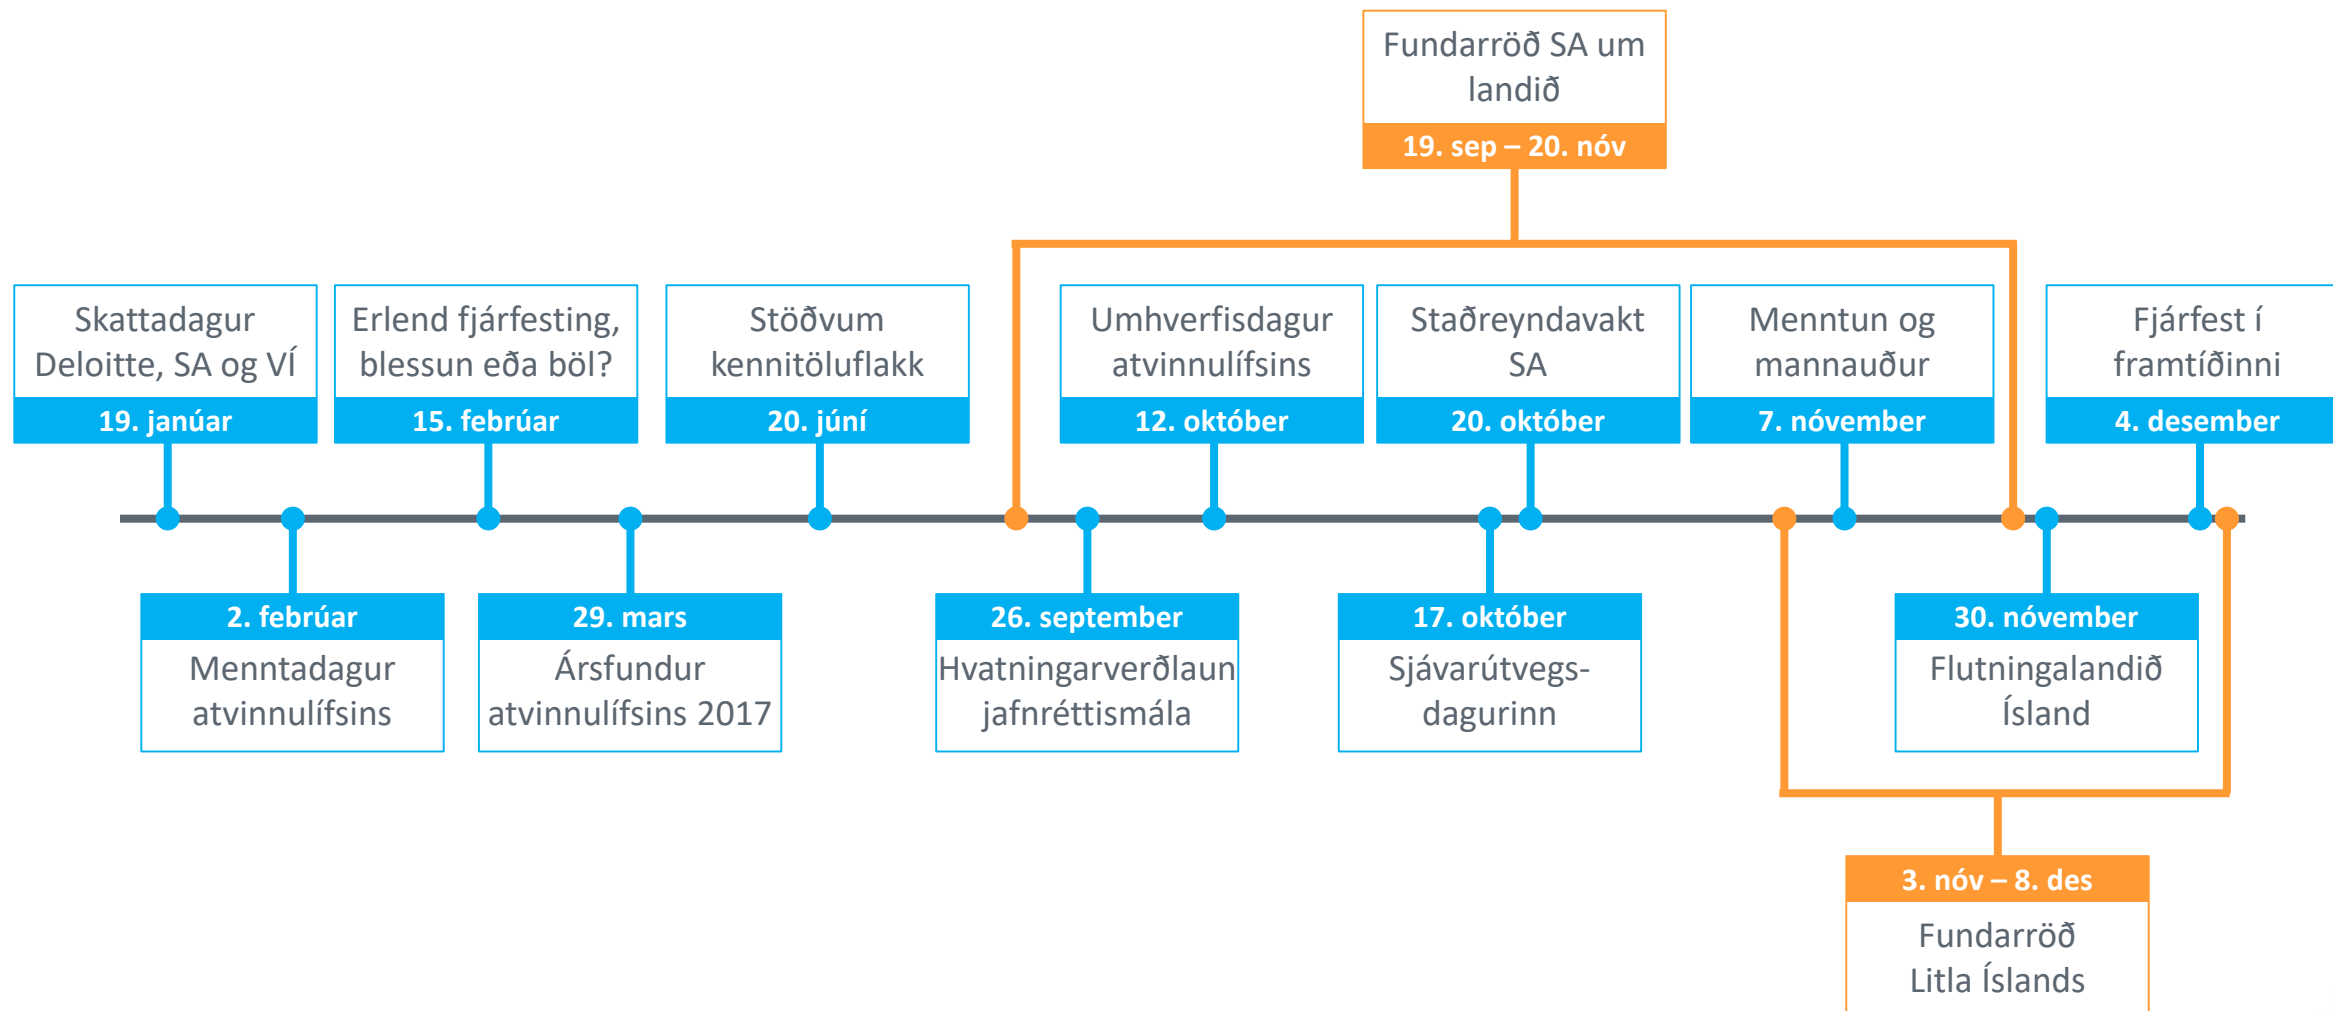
Fundarröð SA um landið
19. sep – 20. nóv

Skattadagur Deloitte, SA og VÍ
19. janúar

Erlend fjárfesting, blessun eða böl?
15. febrúar

Stöðvum kennitöluflakk
20. júní

Umhverfisdagur atvinnulífsins
12. október

Staðreyndavakt SA
20. október

Menntun og mannauður
7. nóvember

Fjárfest í framtíðinni
4. desember

2. febrúar
Menntadagur atvinnulífsins

29. mars
Ársfundur atvinnulífsins 2017

26. september
Hvatningarverðlaun jafnréttismála

17. október
Sjávarútvegsdagurinn

30. nóvember
Flutningalandið Ísland

3. nóv – 8. des
Fundarröð Litla Íslands